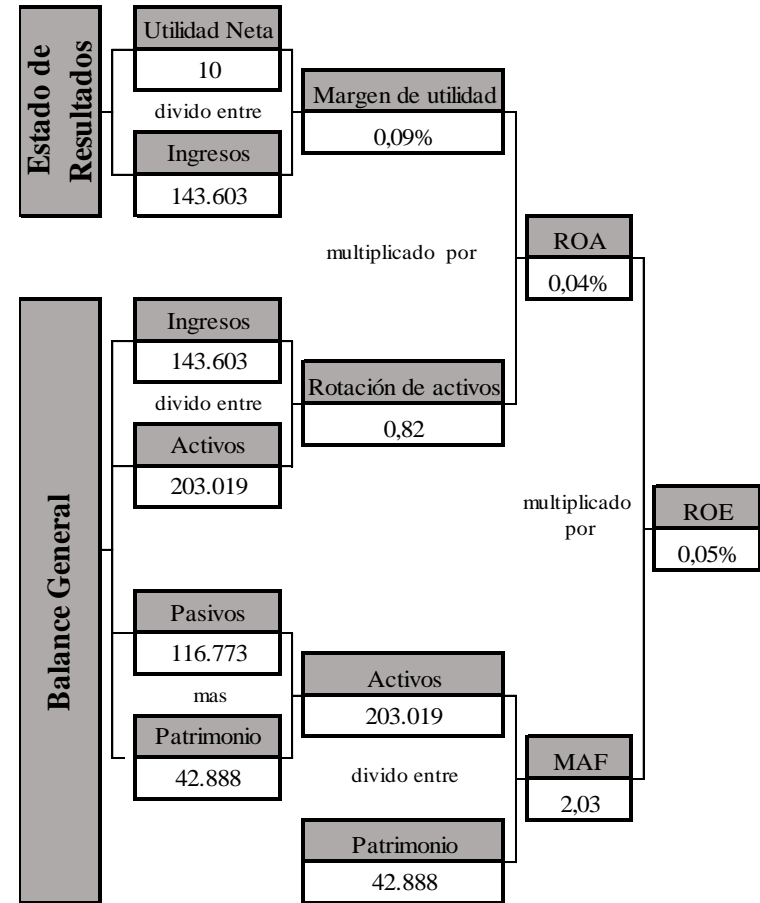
Estado de Resultados

Utilidad Neta
10
divido entre
Ingresos
143.603

Margen de utilidad
0,09%

multiplicado por

ROA
0,04%

Balance General

Ingresos
143.603
divido entre
Activos
203.019

Rotación de activos
0,82

multiplicado por

ROE
0,05%

Pasivos
116.773
mas
Patrimonio
42.888

Activos
203.019
divido entre
Patrimonio
42.888

MAF
2,03